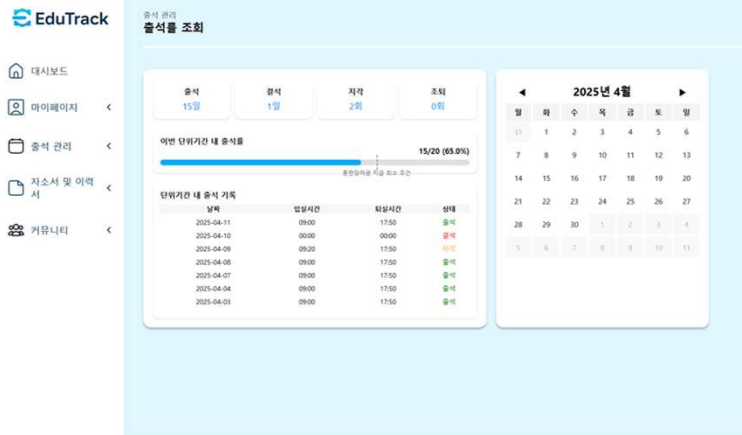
EduTrack

대시보드
마이페이지
출석 관리
자소서 및 이력서
커뮤니티

출석 관리
출석률 조회

| 출석 | 결석 | 지각 | 조퇴 |
|---|---|---|---|
| 15일 | 1일 | 2회 | 0회 |

이번 단위기간 내 출석률
15/20 (65.0%)
훈련장려금 지급 최소 조건

단위기간 내 출석 기록

| 날짜 | 입실시간 | 퇴실시간 | 상태 |
|---|---|---|---|
| 2025-04-11 | 09:00 | 17:50 | 출석 |
| 2025-04-10 | 00:00 | 00:00 | 결석 |
| 2025-04-09 | 09:20 | 17:50 | 지각 |
| 2025-04-08 | 09:00 | 17:50 | 출석 |
| 2025-04-07 | 09:00 | 17:50 | 출석 |
| 2025-04-04 | 09:00 | 17:50 | 출석 |
| 2025-04-03 | 09:00 | 17:50 | 출석 |

◀ 2025년 4월 ▶

| 월 | 화 | 수 | 목 | 금 | 토 | 일 |
|---|---|---|---|---|---|---|
| 31 | 1 | 2 | 3 | 4 | 5 | 6 |
| 7 | 8 | 9 | 10 | 11 | 12 | 13 |
| 14 | 15 | 16 | 17 | 18 | 19 | 20 |
| 21 | 22 | 23 | 24 | 25 | 26 | 27 |
| 28 | 29 | 30 | 1 | 2 | 3 | 4 |
| 5 | 6 | 7 | 8 | 9 | 10 | 11 |